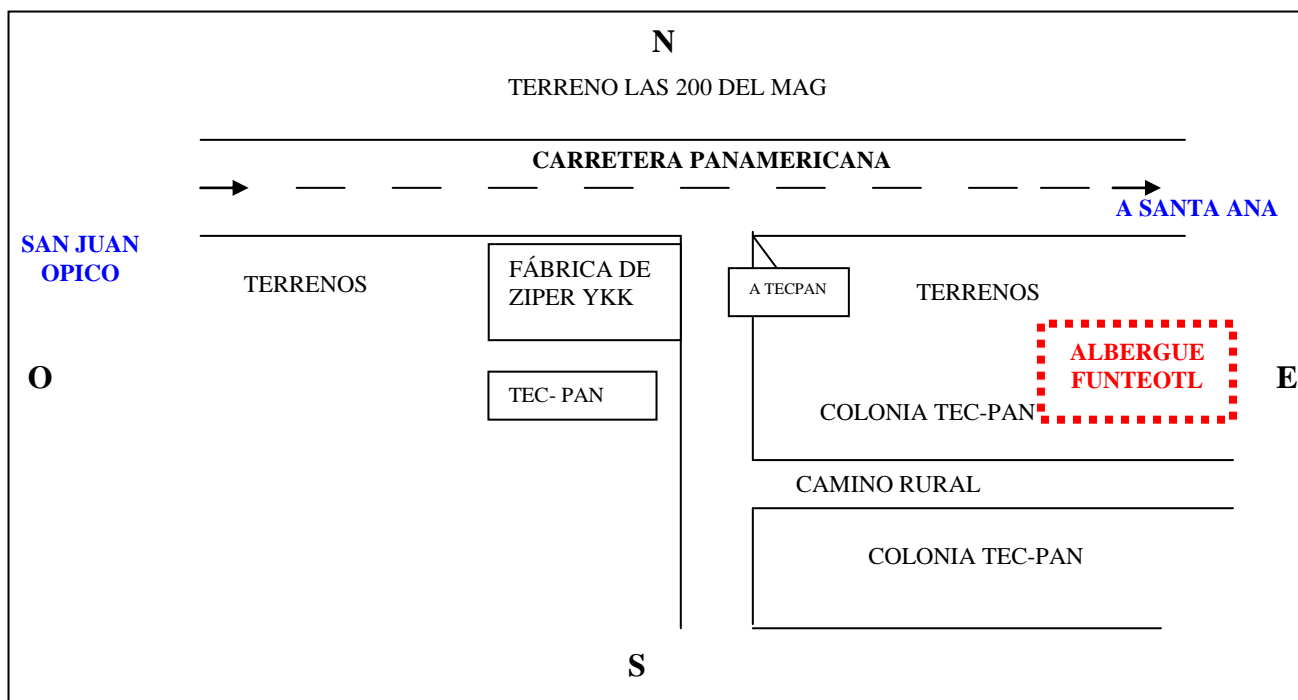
N

TERRENO LAS 200 DEL MAG

CARRETERA PANAMERICANA

A SANTA ANA

SAN JUAN OPICO

TERRENOS

FÁBRICA DE ZIPER YKK

A TECPAN

TERRENOS

ALBERGUE FUNTEOTL

O

E

TEC- PAN

COLONIA TEC-PAN

CAMINO RURAL

COLONIA TEC-PAN

S